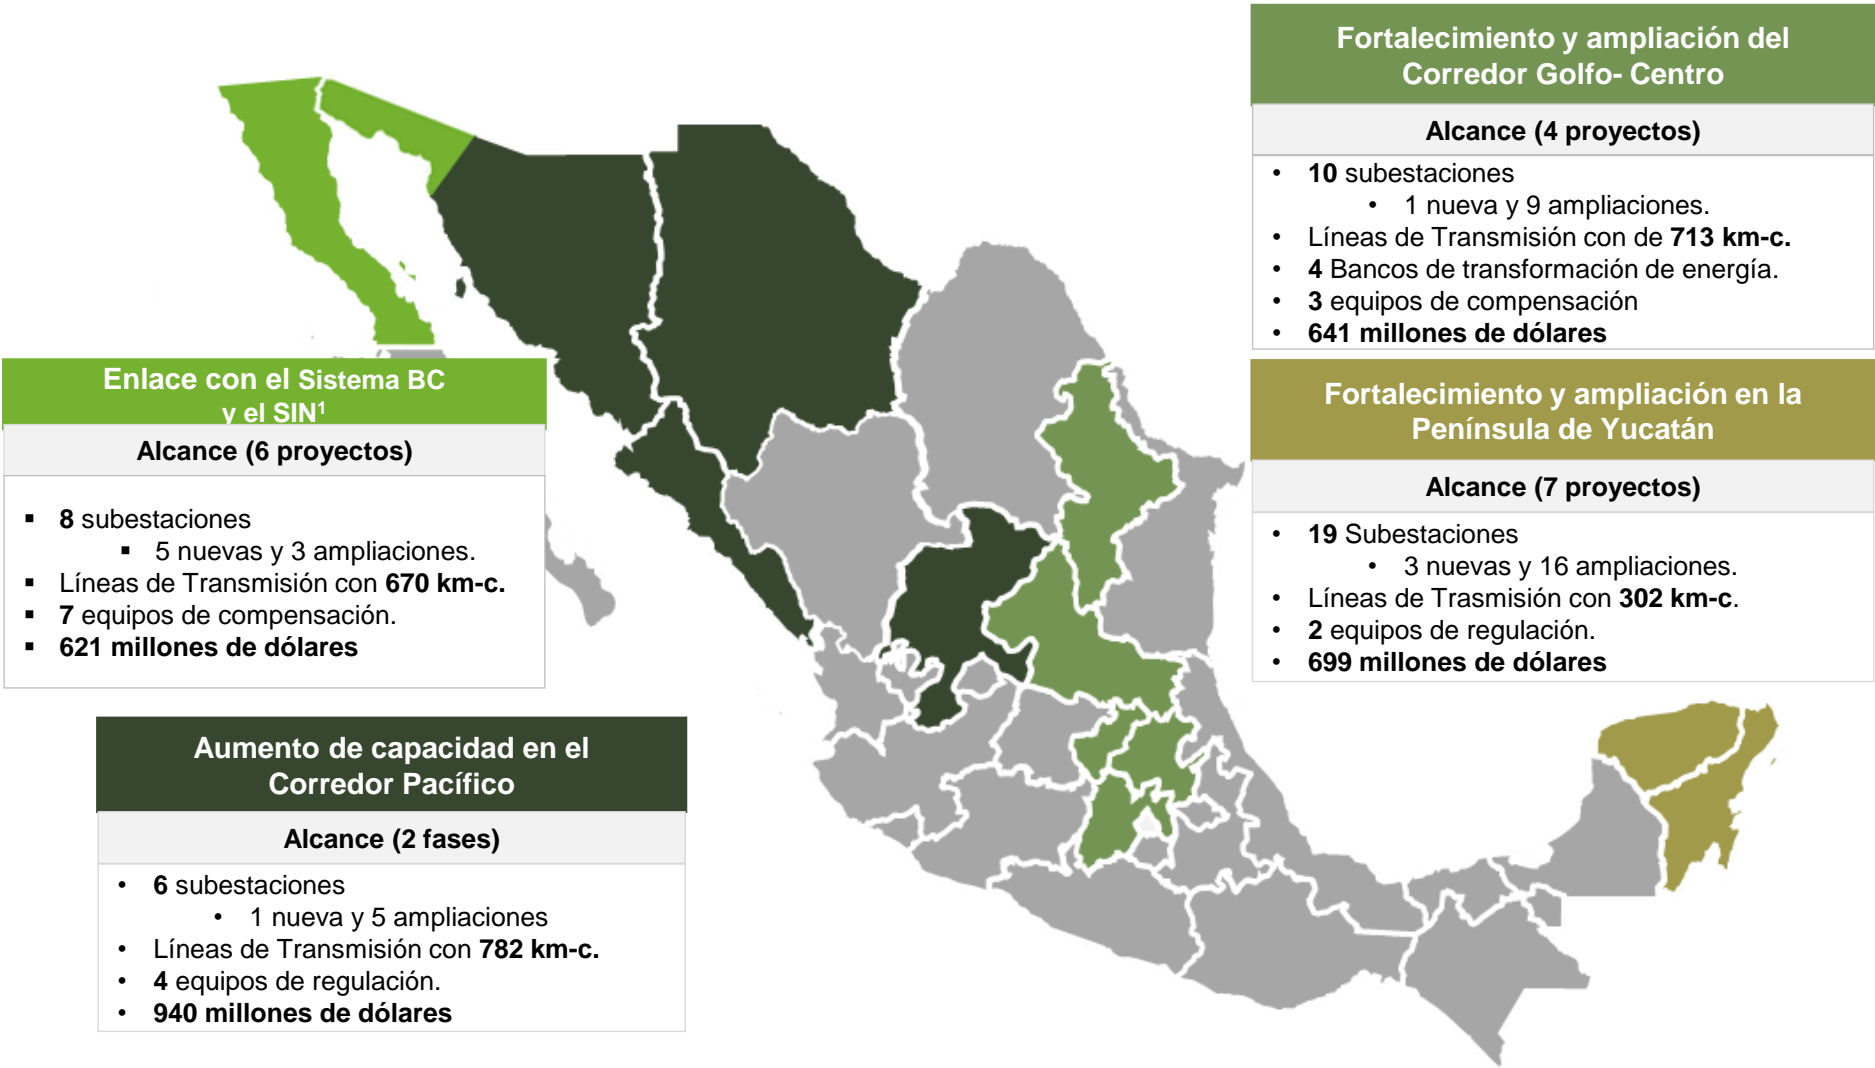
Fortalecimiento y ampliación del Corredor Golfo- Centro

Alcance (4 proyectos)

• 10 subestaciones
  • 1 nueva y 9 ampliaciones.
• Líneas de Transmisión con de 713 km-c.
• 4 Bancos de transformación de energía.
• 3 equipos de compensación
• 641 millones de dólares

Enlace con el Sistema BC y el SIN$^1$

Alcance (6 proyectos)

▪ 8 subestaciones
  ▪ 5 nuevas y 3 ampliaciones.
▪ Líneas de Transmisión con 670 km-c.
▪ 7 equipos de compensación.
▪ 621 millones de dólares

Fortalecimiento y ampliación en la Península de Yucatán

Alcance (7 proyectos)

• 19 Subestaciones
  • 3 nuevas y 16 ampliaciones.
• Líneas de Trasmisión con 302 km-c.
• 2 equipos de regulación.
• 699 millones de dólares

Aumento de capacidad en el Corredor Pacífico

Alcance (2 fases)

• 6 subestaciones
  • 1 nueva y 5 ampliaciones
• Líneas de Transmisión con 782 km-c.
• 4 equipos de regulación.
• 940 millones de dólares